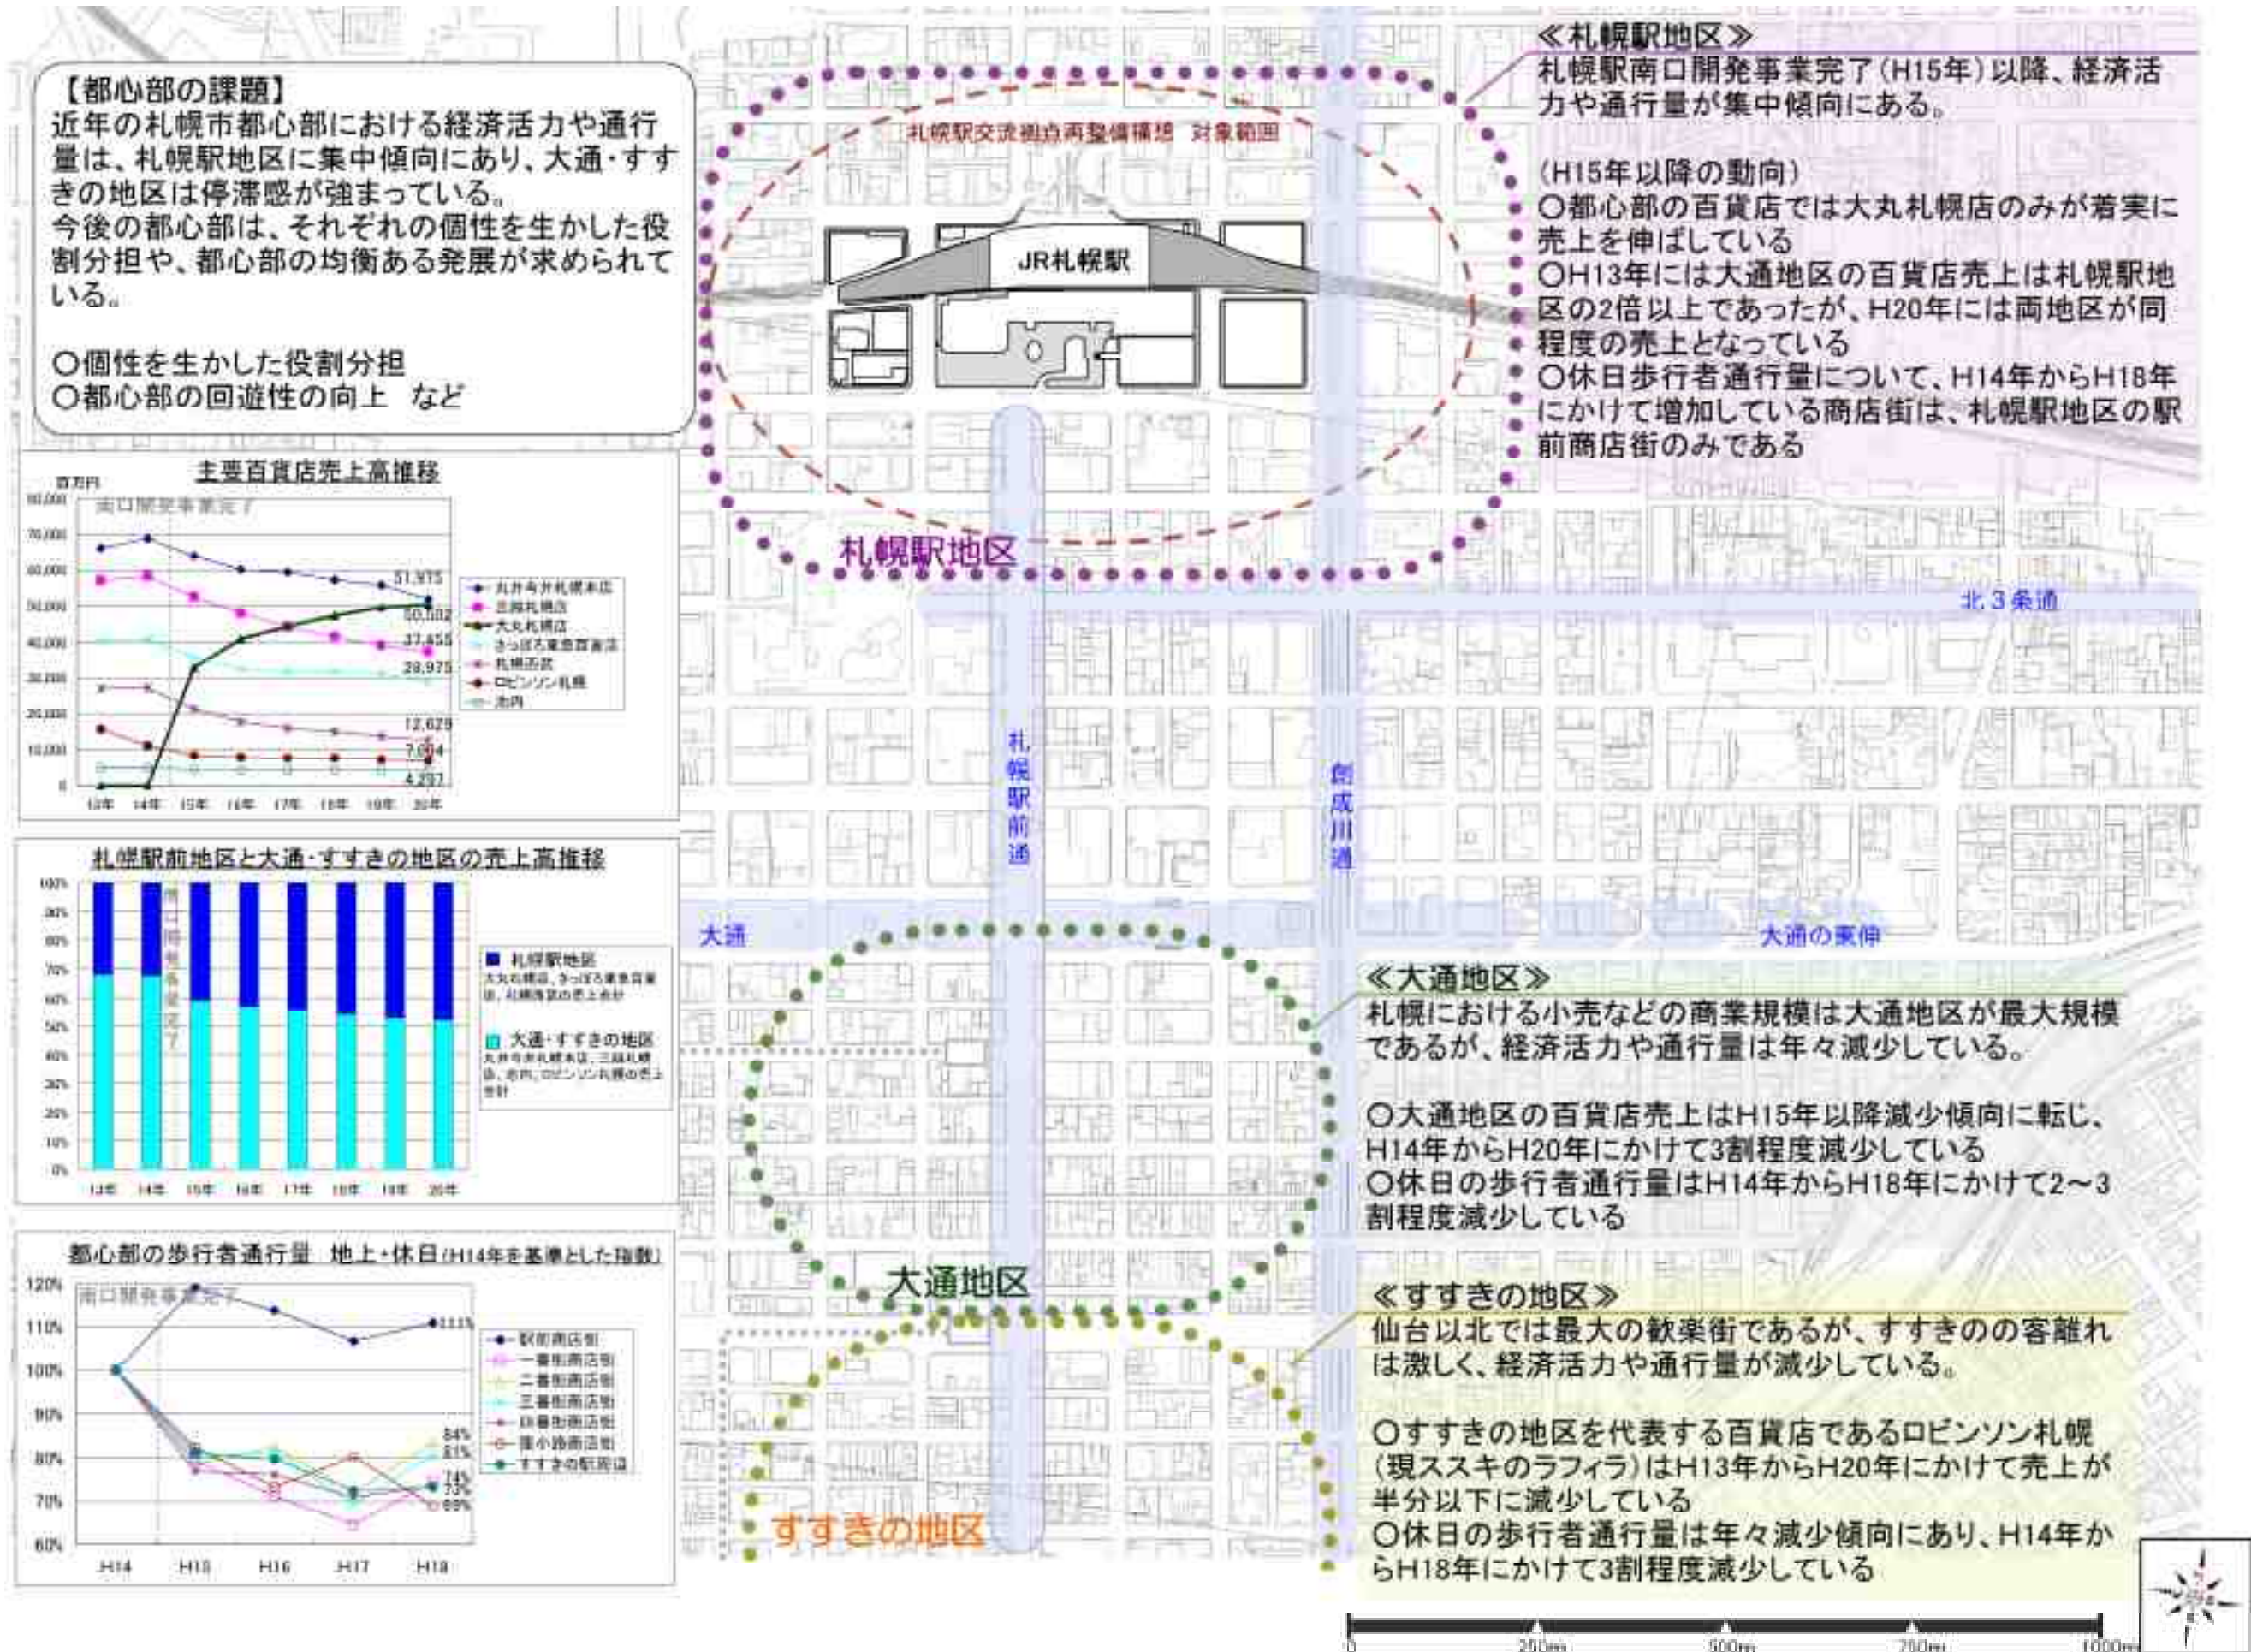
【都心部の課題】
近年の札幌市都心部における経済活力や通行量は、札幌駅地区に集中傾向にあり、大通・すすきの地区は停滞感が強まっている。
今後の都心部は、それぞれの個性を生かした役割分担や、都心部の均衡ある発展が求められている。

○個性を生かした役割分担
○都心部の回遊性の向上　など

主要百貨店売上高推移
百万円
南口開発事業完了
80,000
70,000
60,000
50,000
40,000
30,000
20,000
10,000
0
51,975
50,082
37,455
28,975
12,629
7,604
4,237
13年 14年 15年 16年 17年 18年 19年 20年
丸井今井札幌本店
三越札幌店
大丸札幌店
さっぽろ東急百貨店
札幌西武
ロビンソン札幌
池内

札幌駅前地区と大通・すすきの地区の売上高推移
100%
90%
80%
70%
60%
50%
40%
30%
20%
10%
0%
南口開発事業完了
13年 14年 15年 16年 17年 18年 19年 20年
札幌駅地区
大丸札幌店、さっぽろ東急百貨店、札幌西武の売上合計
大通・すすきの地区
丸井今井札幌本店、三越札幌店、池内、ロビンソン札幌の売上合計

都心部の歩行者通行量　地上・休日(H14年を基準とした指数)
120%
110%
100%
90%
80%
70%
60%
南口開発事業完了
111%
84%
81%
74%
73%
69%
H14 H15 H16 H17 H18
駅前商店街
一番街商店街
二番街商店街
三番街商店街
四番街商店街
狸小路商店街
すすきの商店街

札幌駅交流拠点再整備構想　対象範囲
JR札幌駅
札幌駅地区
北3条通
札幌駅前通
創成川通
大通
大通の東伸
大通地区
すすきの地区

≪札幌駅地区≫
札幌駅南口開発事業完了(H15年)以降、経済活力や通行量が集中傾向にある。

(H15年以降の動向)
○都心部の百貨店では大丸札幌店のみが着実に売上を伸ばしている
○H13年には大通地区の百貨店売上は札幌駅地区の2倍以上であったが、H20年には両地区が同程度の売上となっている
○休日歩行者通行量について、H14年からH18年にかけて増加している商店街は、札幌駅地区の駅前商店街のみである

≪大通地区≫
札幌における小売などの商業規模は大通地区が最大規模であるが、経済活力や通行量は年々減少している。

○大通地区の百貨店売上はH15年以降減少傾向に転じ、H14年からH20年にかけて3割程度減少している
○休日の歩行者通行量はH14年からH18年にかけて2～3割程度減少している

≪すすきの地区≫
仙台以北では最大の歓楽街であるが、すすきのの客離れは激しく、経済活力や通行量が減少している。

○すすきの地区を代表する百貨店であるロビンソン札幌(現ススキのラフィラ)はH13年からH20年にかけて売上が半分以下に減少している
○休日の歩行者通行量は年々減少傾向にあり、H14年からH18年にかけて3割程度減少している

0 250m 500m 750m 1000m